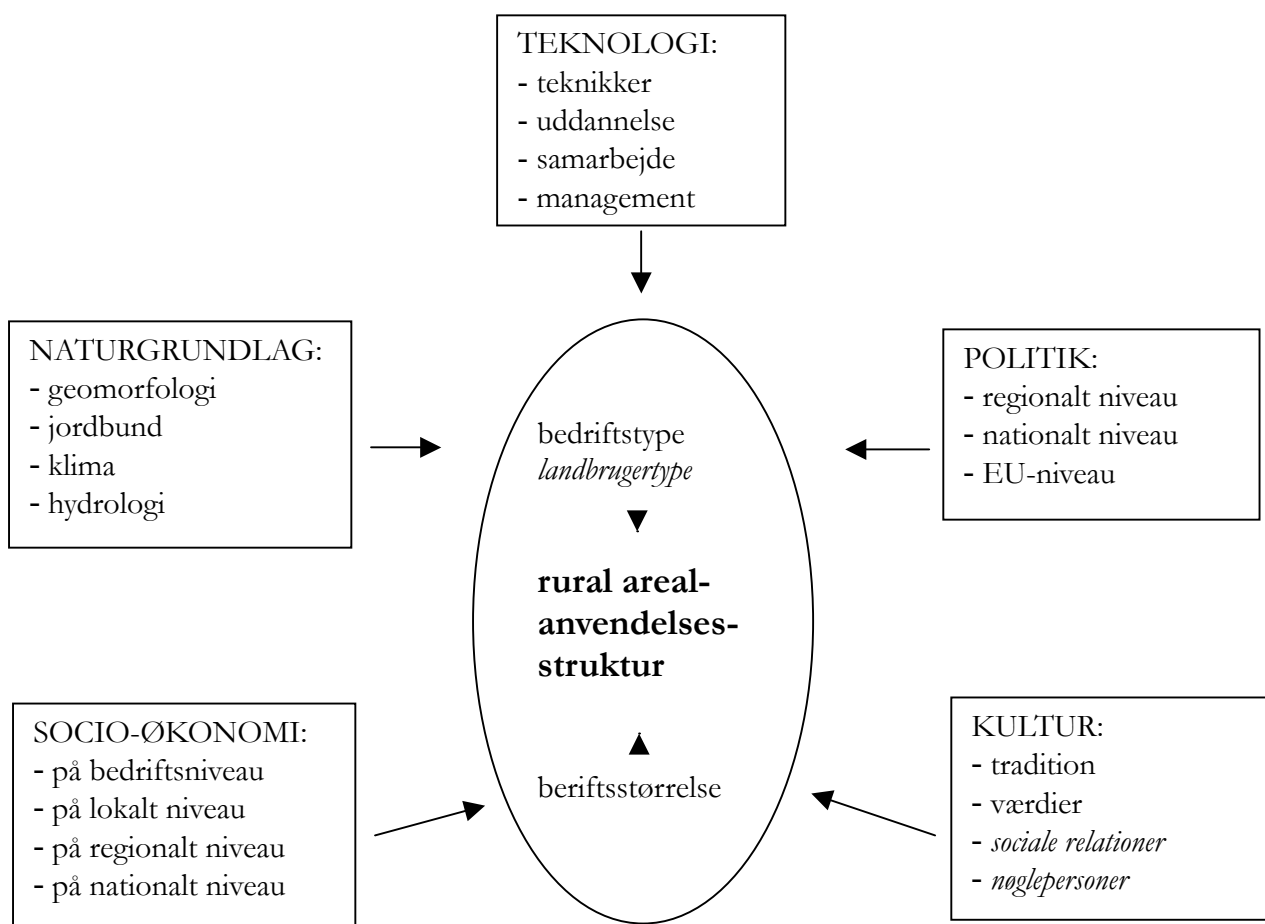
TEKNOLOGI:
- teknikker
- uddannelse
- samarbejde
- management

NATURGRUNDLAG:
- geomorfologi
- jordbund
- klima
- hydrologi

POLITIK:
- regionalt niveau
- nationalt niveau
- EU-niveau

bedriftstype
*landbrugertype*

**rural arealanvendelsesstruktur**

beriftsstørrelse

SOCIO-ØKONOMI:
- på bedriftsniveau
- på lokalt niveau
- på regionalt niveau
- på nationalt niveau

KULTUR:
- tradition
- værdier
- *sociale relationer*
- *nøglepersoner*